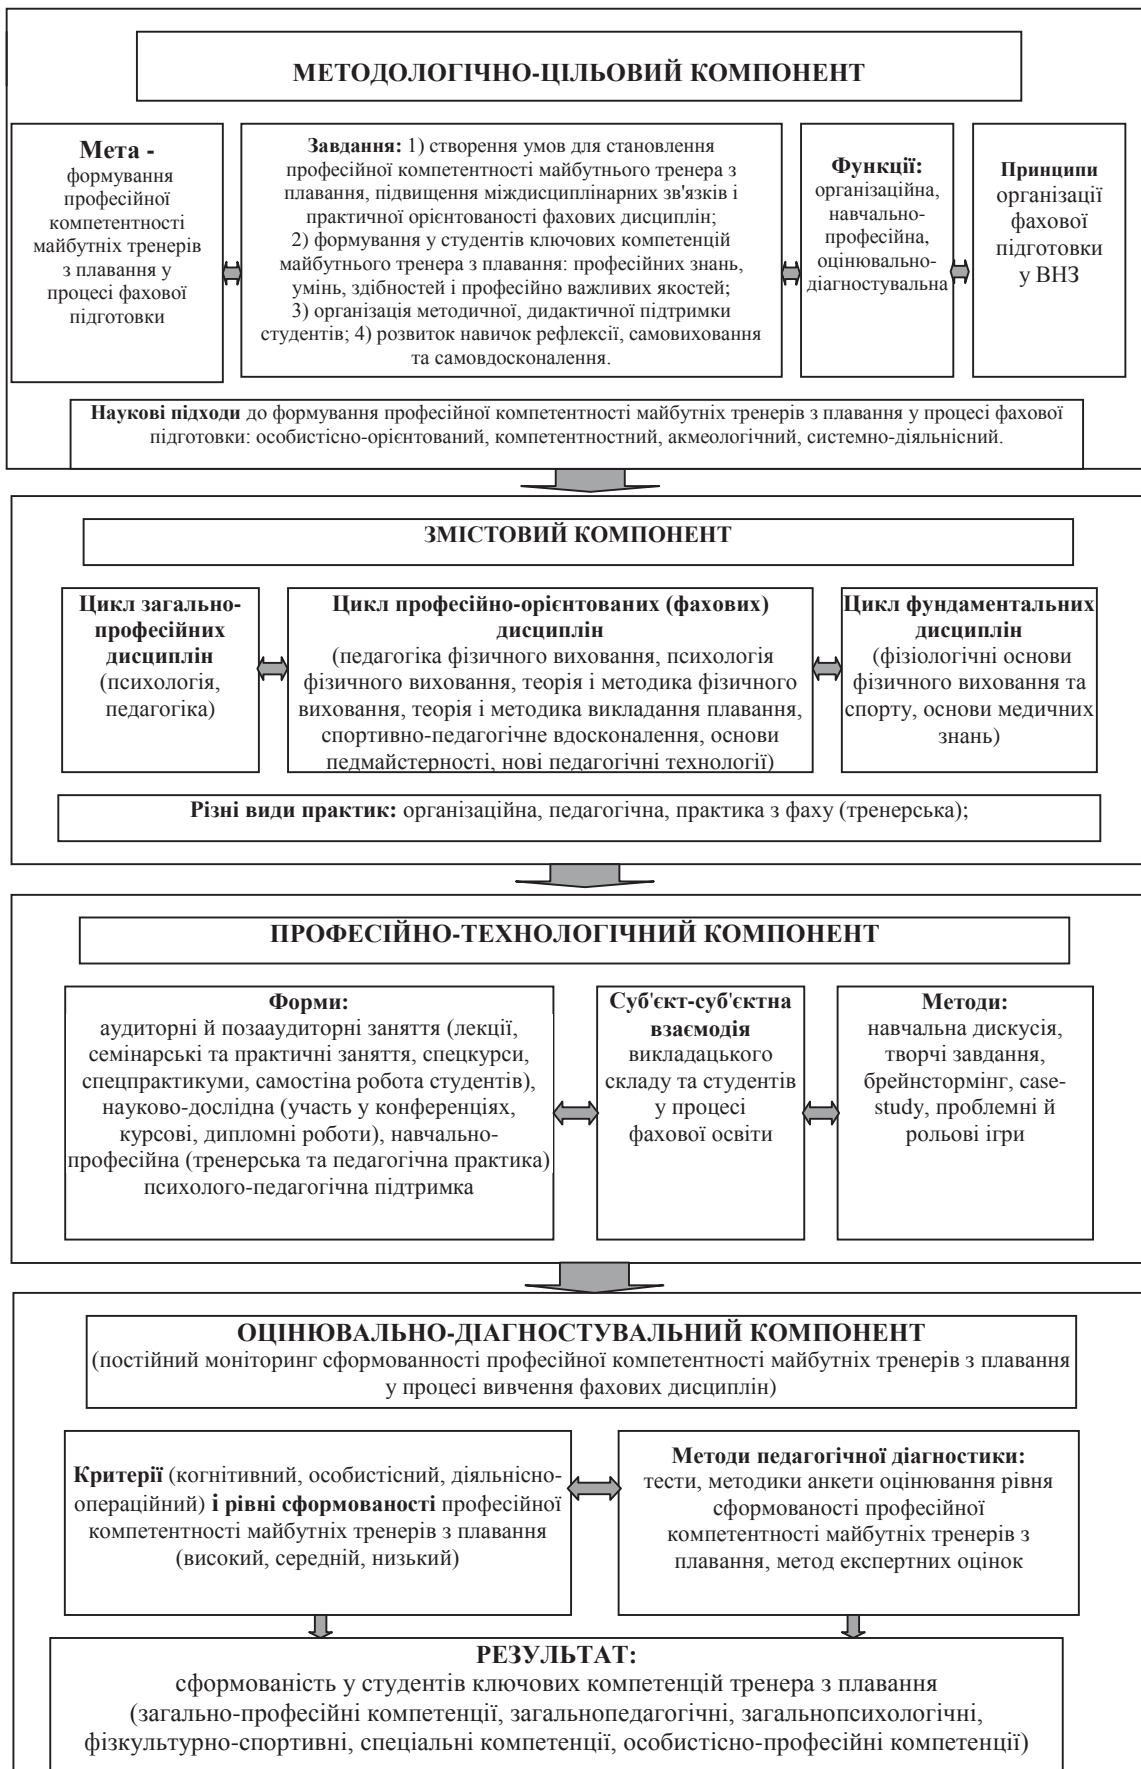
МЕТОДОЛОГІЧНО-ЦІЛЬОВИЙ КОМПОНЕНТ

Мета - формування професійної компетентності майбутніх тренерів з плавання у процесі фахової підготовки

Завдання: 1) створення умов для становлення професійної компетентності майбутнього тренера з плавання, підвищення міждисциплінарних зв'язків і практичної орієнтованості фахових дисциплін; 2) формування у студентів ключових компетенцій майбутнього тренера з плавання: професійних знань, умінь, здібностей і професійно важливих якостей; 3) організація методичної, дидактичної підтримки студентів; 4) розвиток навичок рефлексії, самовиховання та самовдосконалення.

Функції: організаційна, навчально-професійна, оцінювально-діагностувальна

Принципи організації фахової підготовки у ВНЗ

Наукові підходи до формування професійної компетентності майбутніх тренерів з плавання у процесі фахової підготовки: особистісно-орієнтований, компетентностний, акмеологічний, системно-діяльнісний.

ЗМІСТОВИЙ КОМПОНЕНТ

Цикл загально-професійних дисциплін (психологія, педагогіка)

Цикл професійно-орієнтованих (фахових) дисциплін (педагогіка фізичного виховання, психологія фізичного виховання, теорія і методика фізичного виховання, теорія і методика викладання плавання, спортивно-педагогічне вдосконалення, основи педмайстерності, нові педагогічні технології)

Цикл фундаментальних дисциплін (фізіологічні основи фізичного виховання та спорту, основи медичних знань)

Різні види практик: організаційна, педагогічна, практика з фаху (тренерська);

ПРОФЕСІЙНО-ТЕХНОЛОГІЧНИЙ КОМПОНЕНТ

Форми: аудиторні й позааудиторні заняття (лекції, семінарські та практичні заняття, спецкурси, спецпрактикуми, самостіна робота студентів), науково-дослідна (участь у конференціях, курсові, дипломні роботи), навчально-професійна (тренерська та педагогічна практика) психолого-педагогічна підтримка

Суб'єкт-суб'єктна взаємодія викладацького складу та студентів у процесі фахової освіти

Методи: навчальна дискусія, творчі завдання, брейнстормінг, case-study, проблемні й рольові ігри

ОЦІНЮВАЛЬНО-ДІАГНОСТУВАЛЬНИЙ КОМПОНЕНТ
(постійний моніторинг сформованності професійної компетентності майбутніх тренерів з плавання у процесі вивчення фахових дисциплін)

Критерії (когнітивний, особистісний, діяльнісно-операційний) і рівні сформованості професійної компетентності майбутніх тренерів з плавання (високий, середній, низький)

Методи педагогічної діагностики: тести, методики анкети оцінювання рівня сформованості професійної компетентності майбутніх тренерів з плавання, метод експертних оцінок

РЕЗУЛЬТАТ:
сформованість у студентів ключових компетенцій тренера з плавання (загально-професійні компетенції, загальнопедагогічні, загальнопсихологічні, фізкультурно-спортивні, спеціальні компетенції, особистісно-професійні компетенції)